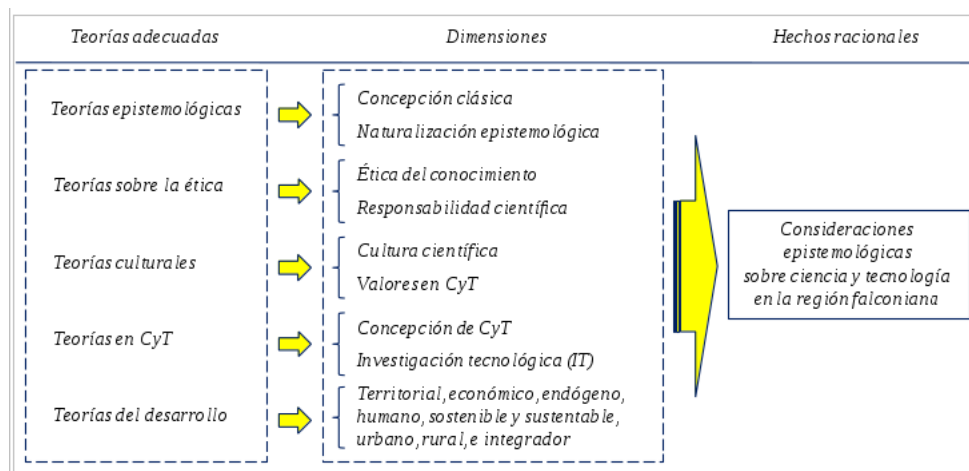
Teorías adecuadas

Dimensiones

Hechos racionales

Teorías epistemológicas

Concepción clásica
Naturalización epistemológica

Teorías sobre la ética

Ética del conocimiento
Responsabilidad científica

Teorías culturales

Cultura científica
Valores en CyT

Teorías en CyT

Concepción de CyT
Investigación tecnológica (IT)

Teorías del desarrollo

Territorial, económico, endógeno, humano, sostenible y sustentable, urbano, rural, e integrador

Consideraciones epistemológicas sobre ciencia y tecnología en la región falconiana